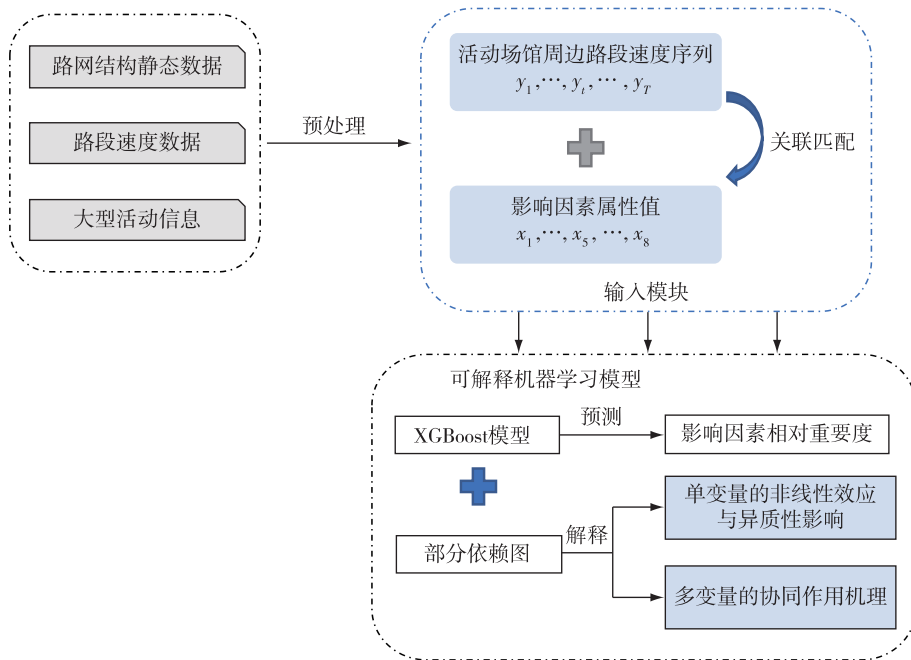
路网结构静态数据

路段速度数据

大型活动信息

预处理

活动场馆周边路段速度序列
$y_1, \cdots, y_t, \cdots, y_T$

关联匹配

影响因素属性值
$x_1, \cdots, x_5, \cdots, x_8$

输入模块

可解释机器学习模型

XGBoost模型

预测

影响因素相对重要度

单变量的非线性效应与异质性影响

部分依赖图

解释

多变量的协同作用机理